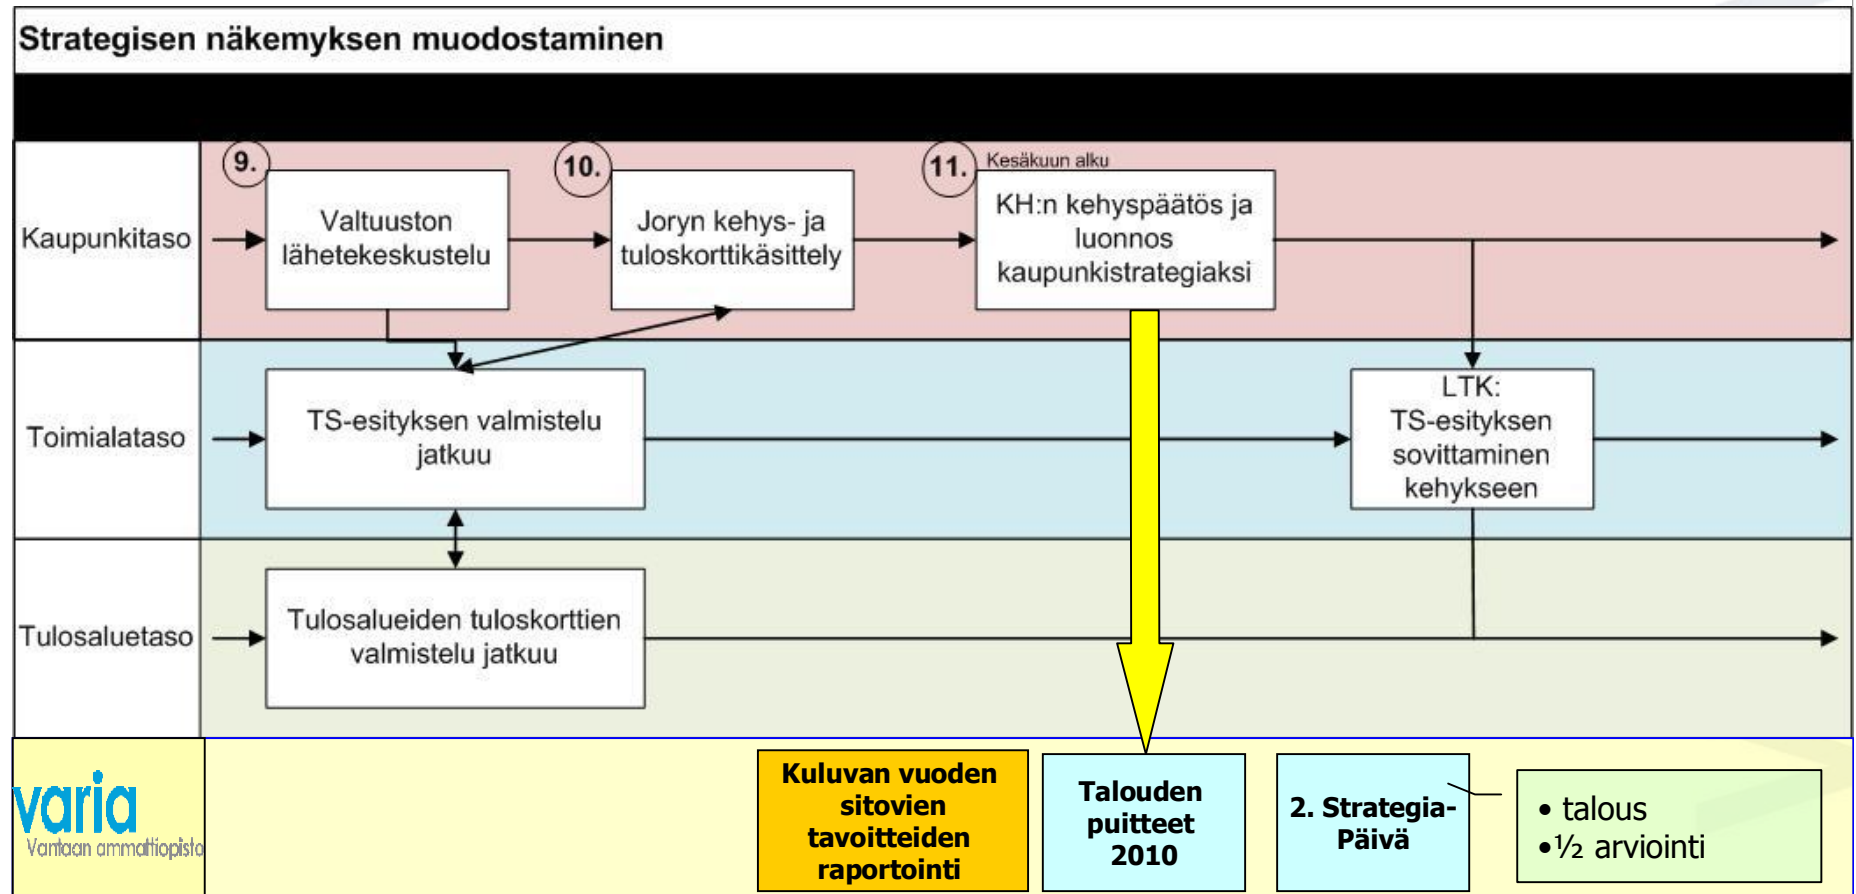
Strategisen näkemyksen muodostaminen

Kaupunkitaso

9.

Valtuuston lähetekeskustelu

10.

Joryn kehys- ja tuloskorttikäsittely

11.

Kesäkuun alku

KH:n kehyspäätös ja luonnos kaupunkistrategiaksi

Toimialataso

TS-esityksen valmistelu jatkuu

LTK: TS-esityksen sovittaminen kehykseen

Tulosaluetaso

Tulosalueiden tuloskorttien valmistelu jatkuu

varia
Vantaan ammattiopisto

Kuluvan vuoden sitovien tavoitteiden raportointi

Talouden puitteet 2010

2. Strategia-Päivä

• talous
•½ arviointi